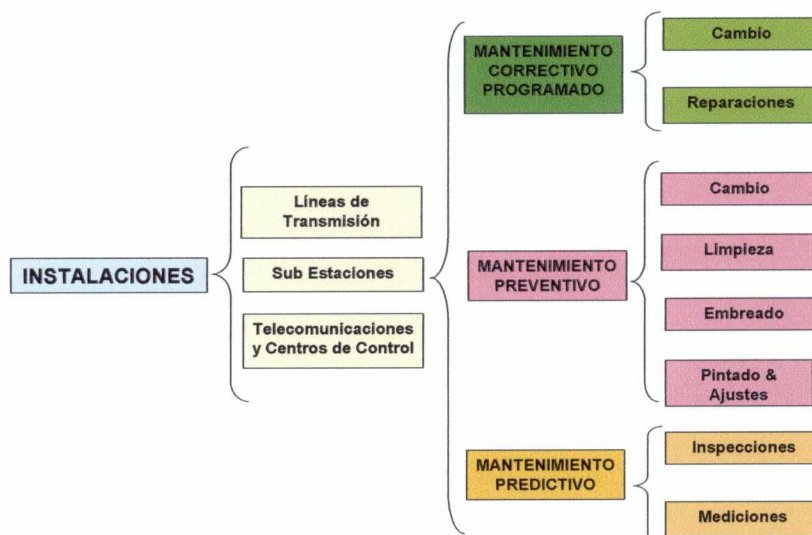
INSTALACIONES

Líneas de Transmisión

Sub Estaciones

Telecomunicaciones y Centros de Control

MANTENIMIENTO CORRECTIVO PROGRAMADO

Cambio

Reparaciones

MANTENIMIENTO PREVENTIVO

Cambio

Limpieza

Embreado

Pintado & Ajustes

MANTENIMIENTO PREDICTIVO

Inspecciones

Mediciones